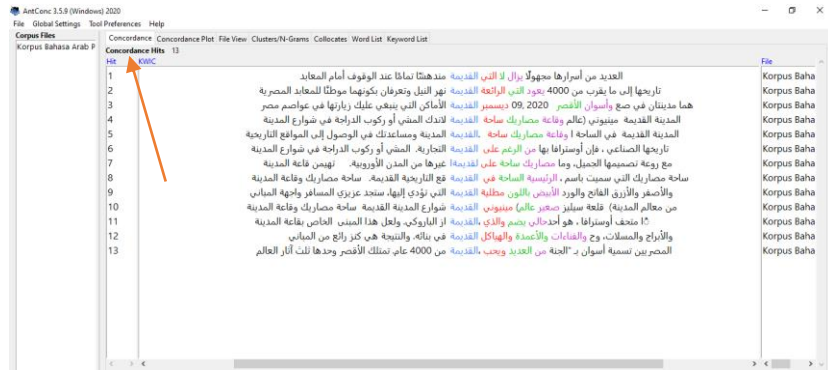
AntConc 3.5.9 (Windows) 2020
File Global Settings Tool Preferences Help
Corpus Files
Korpus Bahasa Arab P
Concordance Concordance Plot File View Clusters/N-Grams Collocates Word List Keyword List
Concordance Hits 13
Hit KWIC File

| Hit | KWIC | File |
|---|---|---|
| 1 | العديد من أسرارها مجهولاً يزال لا التي القديمة مندهشًا تمامًا عند الوقوف أمام المعابد | Korpus Baha |
| 2 | تاريخها إلى ما يقرب من 4000 يعود التي الرائعة القديمة نهر النيل وتعرفان بكونهما موطنًا للمعابد المصرية | Korpus Baha |
| 3 | هما مدينتان في صعيد وأسوان الأقصر القديمة 09, 2020 ديسمبر الأماكن التي ينبغي عليك زيارتها في عواصم مصر | Korpus Baha |
| 4 | المدينة القديمة ميتيوني (عالم وقاعة مصاريك ساحة القديمة لاتدك المشي أو ركوب الدراجة في شوارع المدينة | Korpus Baha |
| 5 | المدينة القديمة في الساحة ا وقاعة مصاريك ساحة القديمة المدينة ومساعدتك في الوصول إلى المواقع التاريخية | Korpus Baha |
| 6 | تاريخها الصناعي ، فإن أوستراڤا بها من الرغم على القديمة التجارية المشي أو ركوب الدراجة في شوارع المدينة | Korpus Baha |
| 7 | مع روعة تصميمها الجميل، وما مصاريك ساحة على لقديمة غيرها من المدن الأوروبية. تهيمن قاعة المدينة | Korpus Baha |
| 8 | ساحة مصاريك التي سميت باسم الرئيسية الساحة في القديمة قع التاريخية القديمة ساحة مصاريك وقاعة المدينة | Korpus Baha |
| 9 | والأصفر والأزرق الفاتح والورد الأبيض باللون مطلية القديمة التي تؤدي إليها، ستجد عزيزي المسافر واجهة المباني | Korpus Baha |
| 10 | من معالم المدينة) قلعة سيليز صغير عالم) ميتيوني القديمة شوارع المدينة القديمة ساحة مصاريك وقاعة المدينة | Korpus Baha |
| 11 | متحف أوستراڤا ، هو أحدحالي يضم والذي القديمة از الباروكي، ولعل هذا المبنى الخاص بقاعة المدينة | Korpus Baha |
| 12 | والأبراج والمسلات، وج والقناعات والأعمدة والهياكل القديمة في بنائه، والنتيجة هي كنز رائع من المباني | Korpus Baha |
| 13 | المصريين تسمية أسوان بـ "الجنة من العديد ويحب القديمة من 4000 عام، تمتلك الأقصر وحدها ثلث آثار العالم | Korpus Baha |